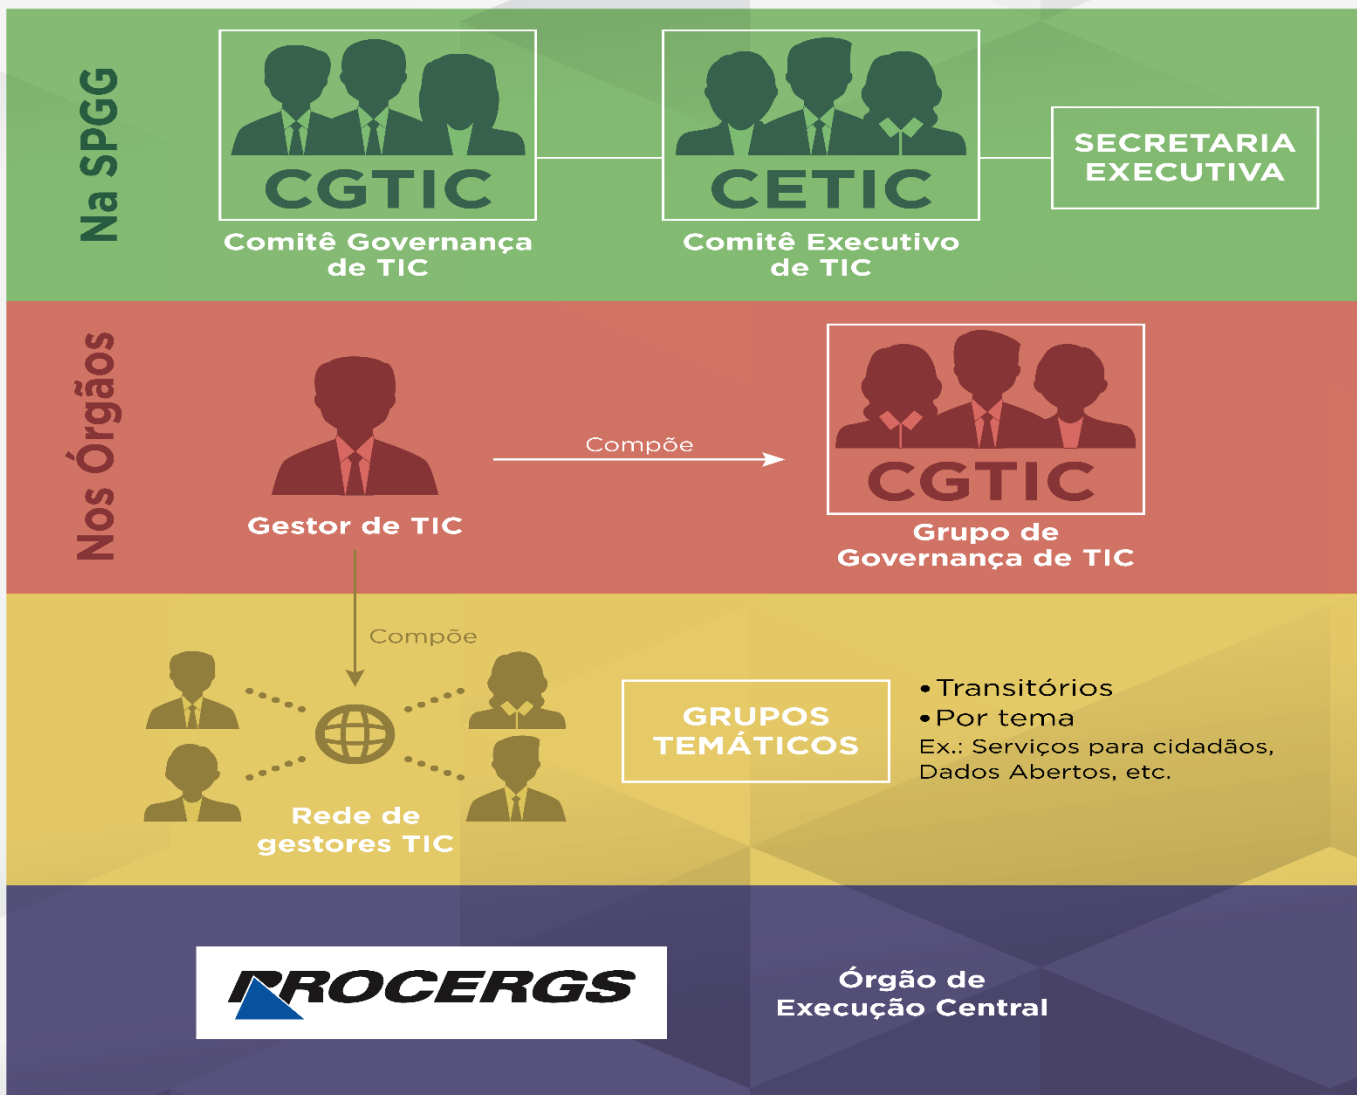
Na SPGG

CGTIC
Comitê Governança de TIC

CETIC
Comitê Executivo de TIC

SECRETARIA EXECUTIVA

Nos Órgãos

Gestor de TIC

Compõe

CGTIC
Grupo de Governança de TIC

Compõe

Rede de gestores TIC

GRUPOS TEMÁTICOS

• Transitórios
• Por tema
Ex.: Serviços para cidadãos, Dados Abertos, etc.

PROCERGS

Órgão de Execução Central